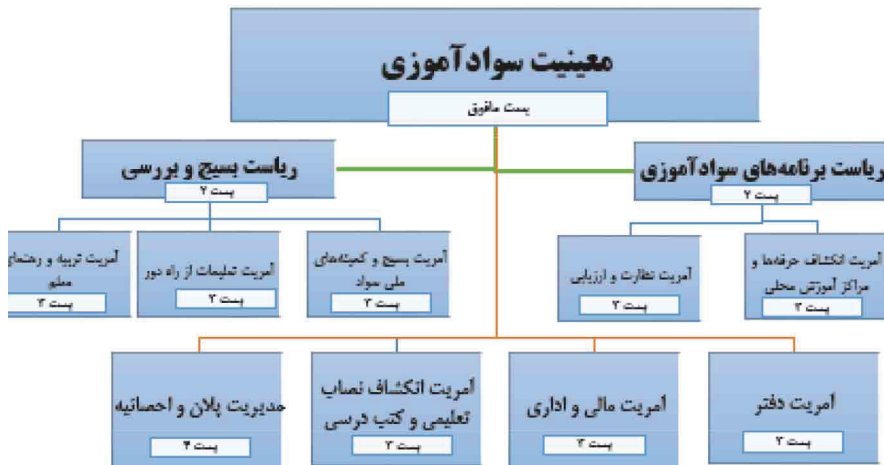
معینیت سوادآموزی
بست مافوق

ریاست برنامه‌های سوادآموزی
بست ۲

ریاست بسیج و بررسی
بست ۲

آمریت انکشاف حرفه‌ها و مراکز آموزش محلی
بست ۲

آمریت نظارت و ارزیابی
بست ۲

آمریت بسیج و کمیته‌های ملی مواد
بست ۲

آمریت تعلیمات از راه دور
بست ۲

آمریت تربیه و رهنمای معلم
بست ۲

آمریت دفتر
بست ۲

آمریت مالی و اداری
بست ۲

آمریت انکشاف نصاب تعلیمی و کتب درسی
بست ۲

مدیریت پلان و احصائیه
بست ۴